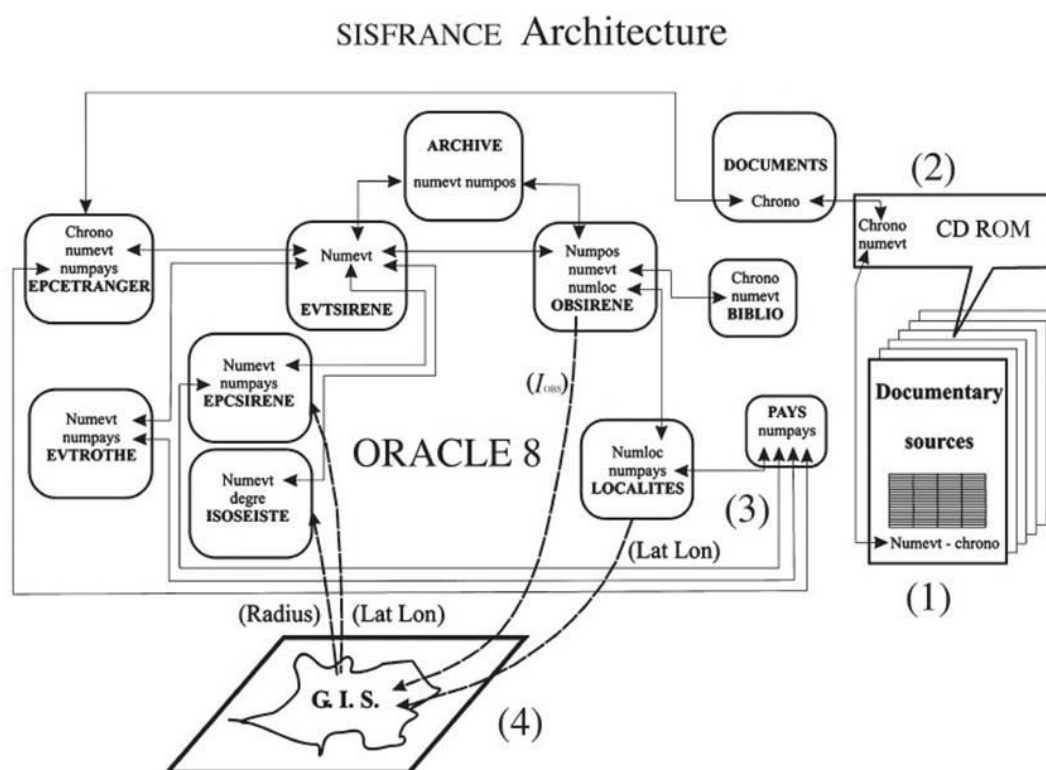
SISFRANCE Architecture

ARCHIVE
numevt numpos

DOCUMENTS
Chrono

(2)

Chrono
numevt

CD ROM

Chrono
numevt
numpays
EPCETRANGER

Numevt
EVTSIRENE

Numpos
numevt
numloc
OBSIRENE

Chrono
numevt
BIBLIO

Numevt
numpays
EPCSIRENE

($I_{OBS}$)

Documentary
sources

Numevt
numpays
EVTROTHE

ORACLE 8

PAYS
numpays

Numloc
numpays
LOCALITES

Numevt
degre
ISOSEISTE

(3)

(Lat Lon)

Numevt - chrono

(1)

(Radius)

(Lat Lon)

G. I. S.

(4)